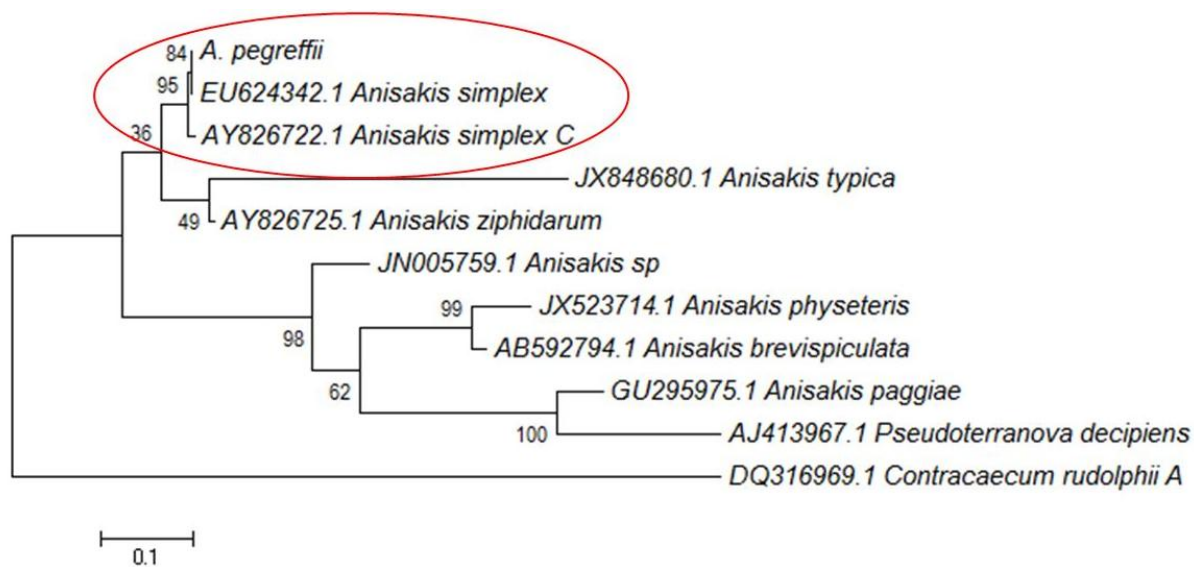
84 A. pegreffii
95 EU624342.1 Anisakis simplex
AY826722.1 Anisakis simplex C
36
JX848680.1 Anisakis typica
49 AY826725.1 Anisakis ziphidarum
JN005759.1 Anisakis sp
99 JX523714.1 Anisakis physeteris
98
AB592794.1 Anisakis brevispiculata
62
GU295975.1 Anisakis paggiae
100 AJ413967.1 Pseudoterranova decipiens
DQ316969.1 Contracaecum rudolphii A
0.1